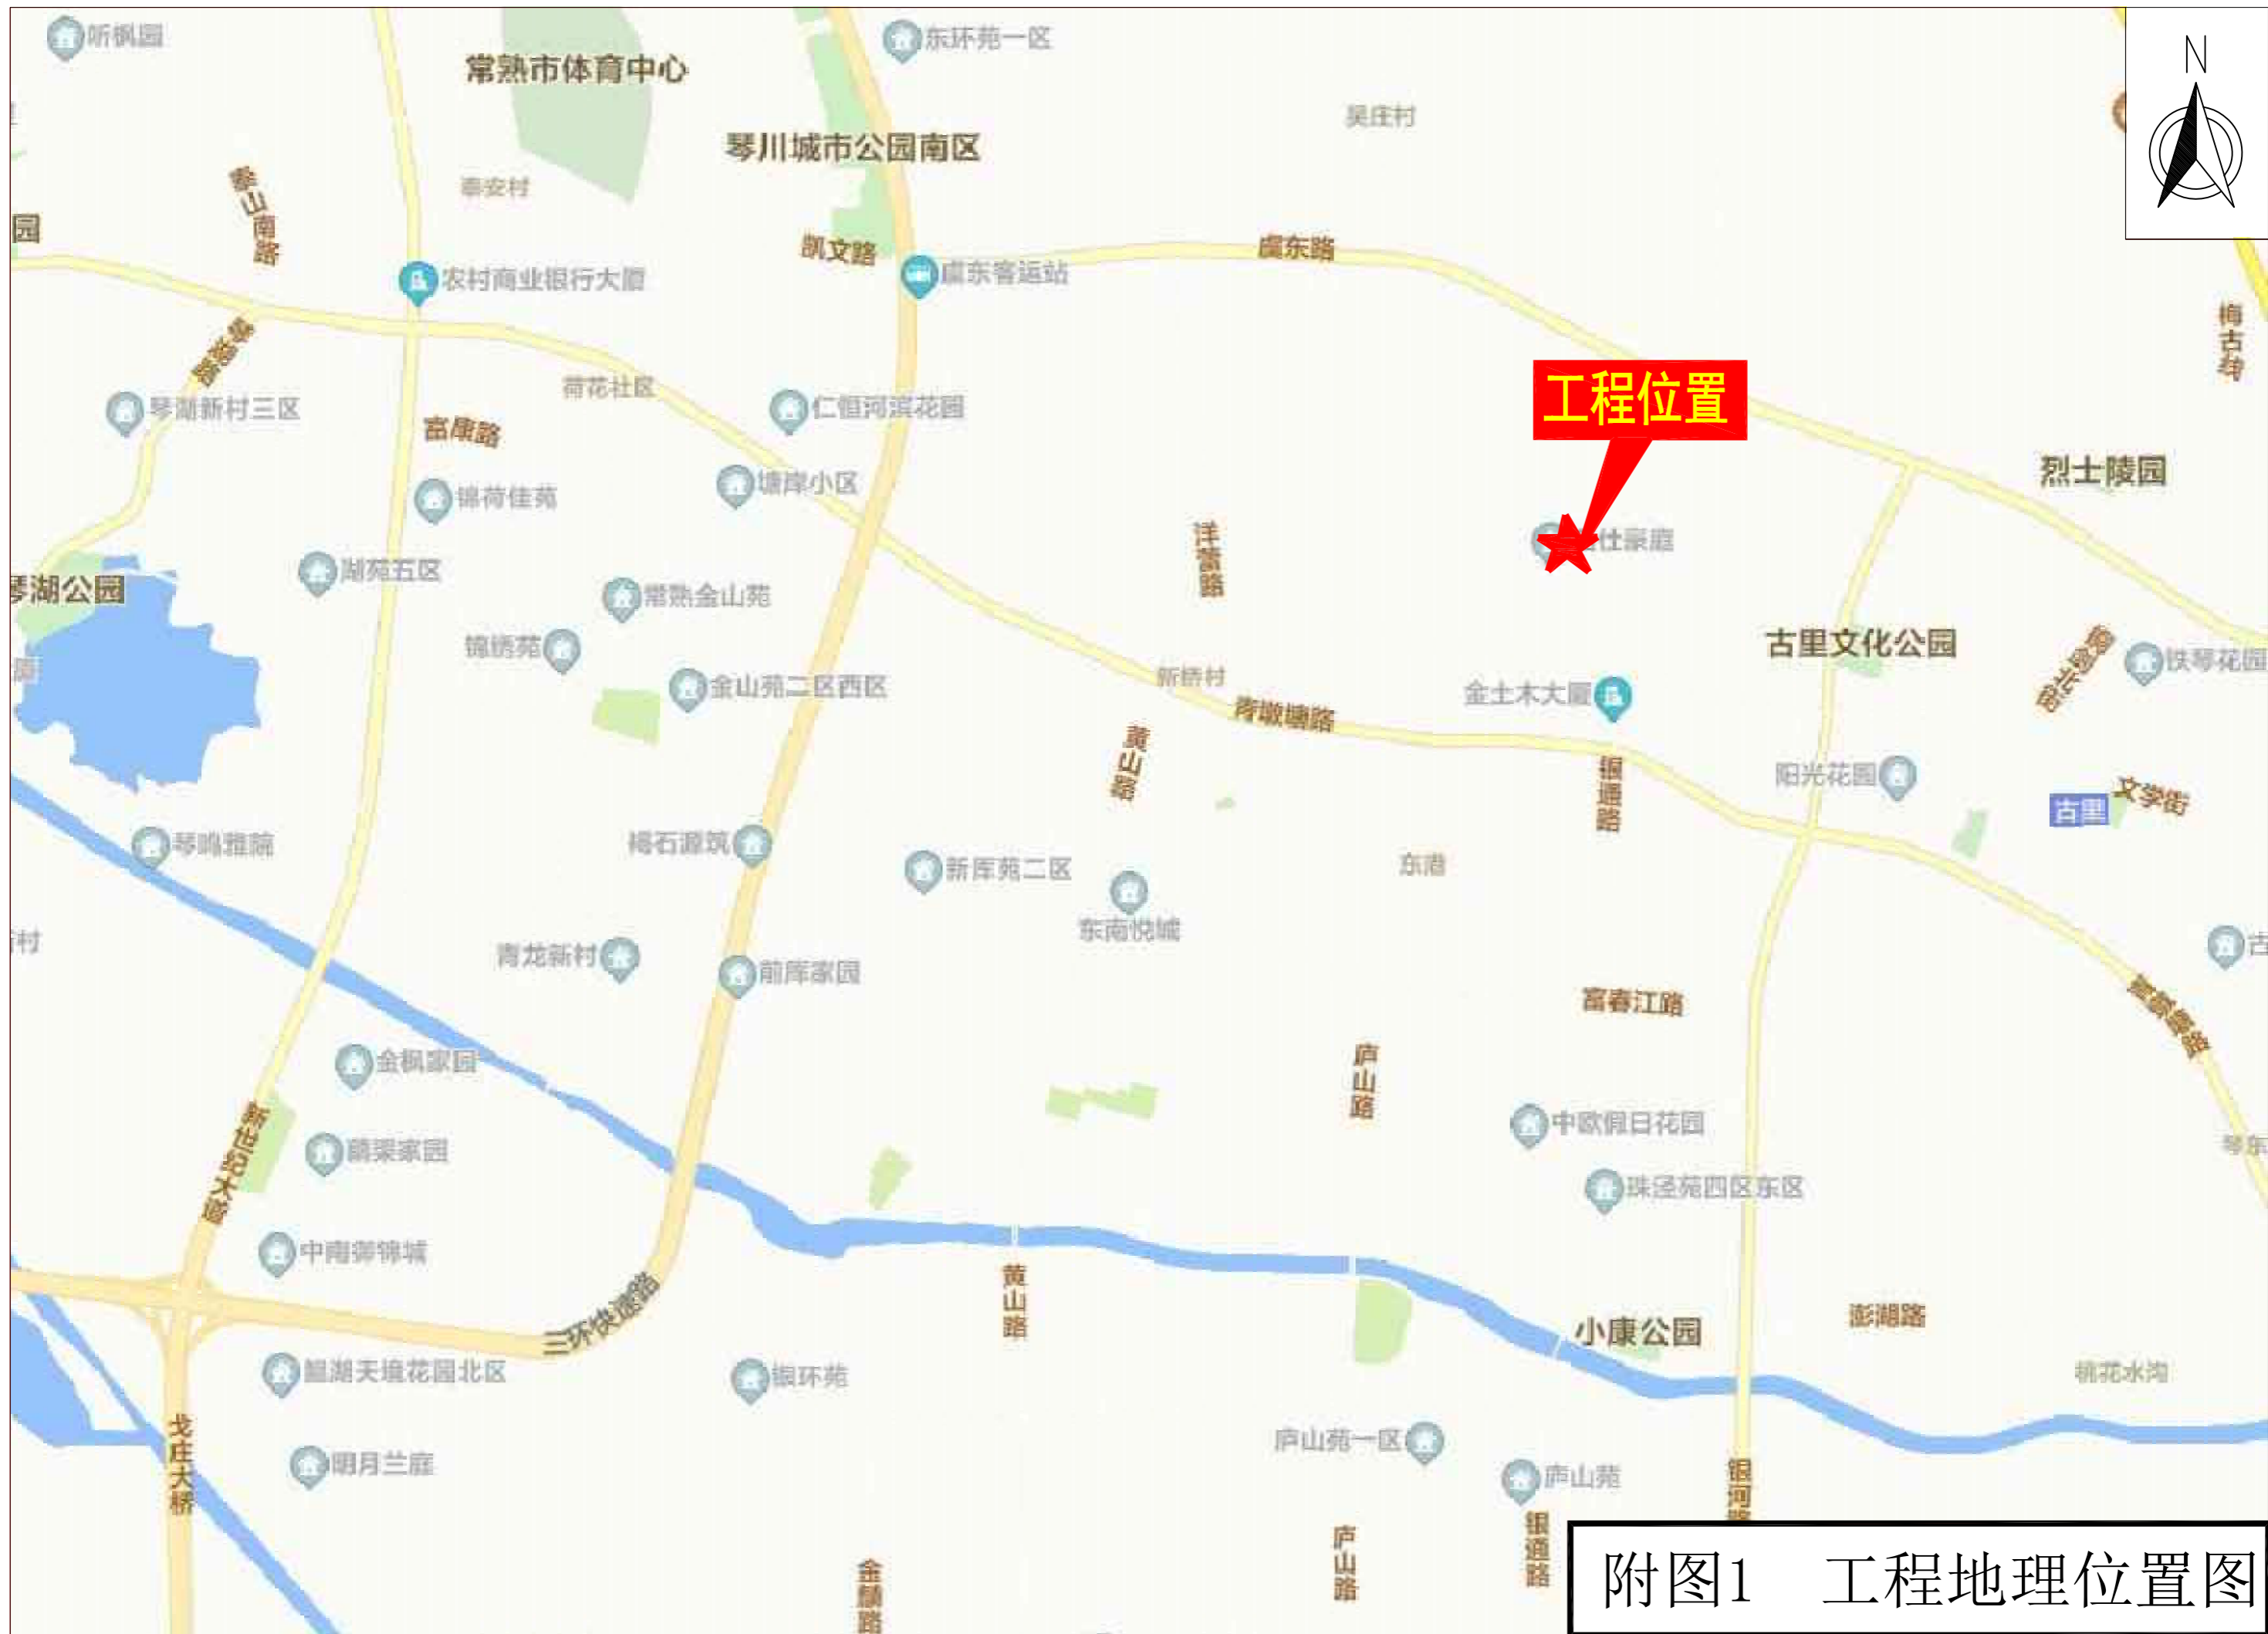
听枫园
常熟市体育中心
东环苑一区
N
琴川城市公园南区
吴庄村
泰安村
虞山南路
园
凯文路
虞东客运站
虞东路
农村商业银行大厦
梅古路
琴湖路
荷花社区
工程位置
琴湖新村三区
富康路
仁恒河滨花园
锦荷佳苑
塘岸小区
烈士陵园
洋营路
仕家庭
湖苑五区
琴湖公园
常熟金山苑
古里文化公园
锦绣苑
铁琴花园
新桥村
金山苑二区西区
金土木大厦
青墩塘路
黄山路
银通路
阳光花园
古里
文学街
琴鸣雅苑
褐石源筑
东港
新库苑二区
东南悦城
村
青龙新村
前库家园
富春江路
金枫家园
庐山路
新世纪大道
中欧假日花园
翡翠家园
珠泾苑四区东区
中南御锦城
黄山路
三环快速路
小康公园
彭湖路
锦湖天境花园北区
银环苑
桃花水沟
戈庄大桥
庐山苑一区
明月兰庭
庐山苑
银河路
庐山路
银通路
金麟路
附图1　工程地理位置图